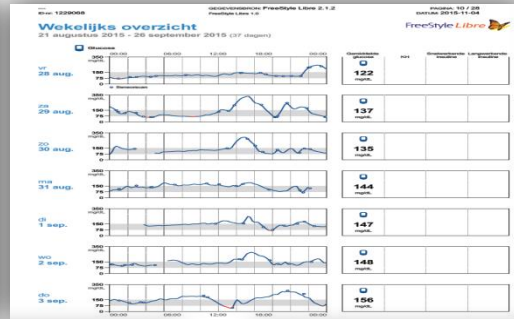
Bas 1229068

GEGEVENSBRON: FreeStyle Libre 2.1.2
FreeStyle Libre 1.0

PAGINA: 10 / 28
DATUM: 2015-11-04

Wekelijks overzicht
21 augustus 2015 - 26 september 2015 (37 dagen)

FreeStyle Libre

Glucose

00:00 06:00 12:00 18:00 00:00

Gemiddelde glucose | KH | Snelwerkende insuline | Langwerkende insuline

vr 28 aug.
350 mg/dL 150 75 0
122 mg/dL

Sensorscan

za 29 aug.
350 mg/dL 150 75 0
137 mg/dL

zo 30 aug.
350 mg/dL 150 75 0
135 mg/dL

ma 31 aug.
350 mg/dL 150 75 0
144 mg/dL

di 1 sep.
350 mg/dL 150 75 0
147 mg/dL

wo 2 sep.
350 mg/dL 150 75 0
148 mg/dL

do 3 sep.
350 mg/dL 150 75 0
156 mg/dL

00:00 06:00 12:00 18:00 00:00